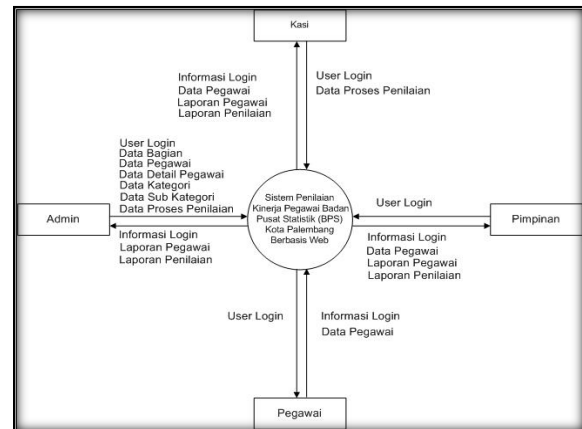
Kasi

Informasi Login
Data Pegawai
Laporan Pegawai
Laporan Penilaian

User Login
Data Proses Penilaian

User Login
Data Bagian
Data Pegawai
Data Detail Pegawai
Data Kategori
Data Sub Kategori
Data Proses Penilaian

Admin

Informasi Login
Laporan Pegawai
Laporan Penilaian

Sistem Penilaian Kinerja Pegawai Badan Pusat Statistik (BPS) Kota Palembang Berbasis Web

User Login

Pimpinan

Informasi Login
Data Pegawai
Laporan Pegawai
Laporan Penilaian

User Login

Informasi Login
Data Pegawai

Pegawai